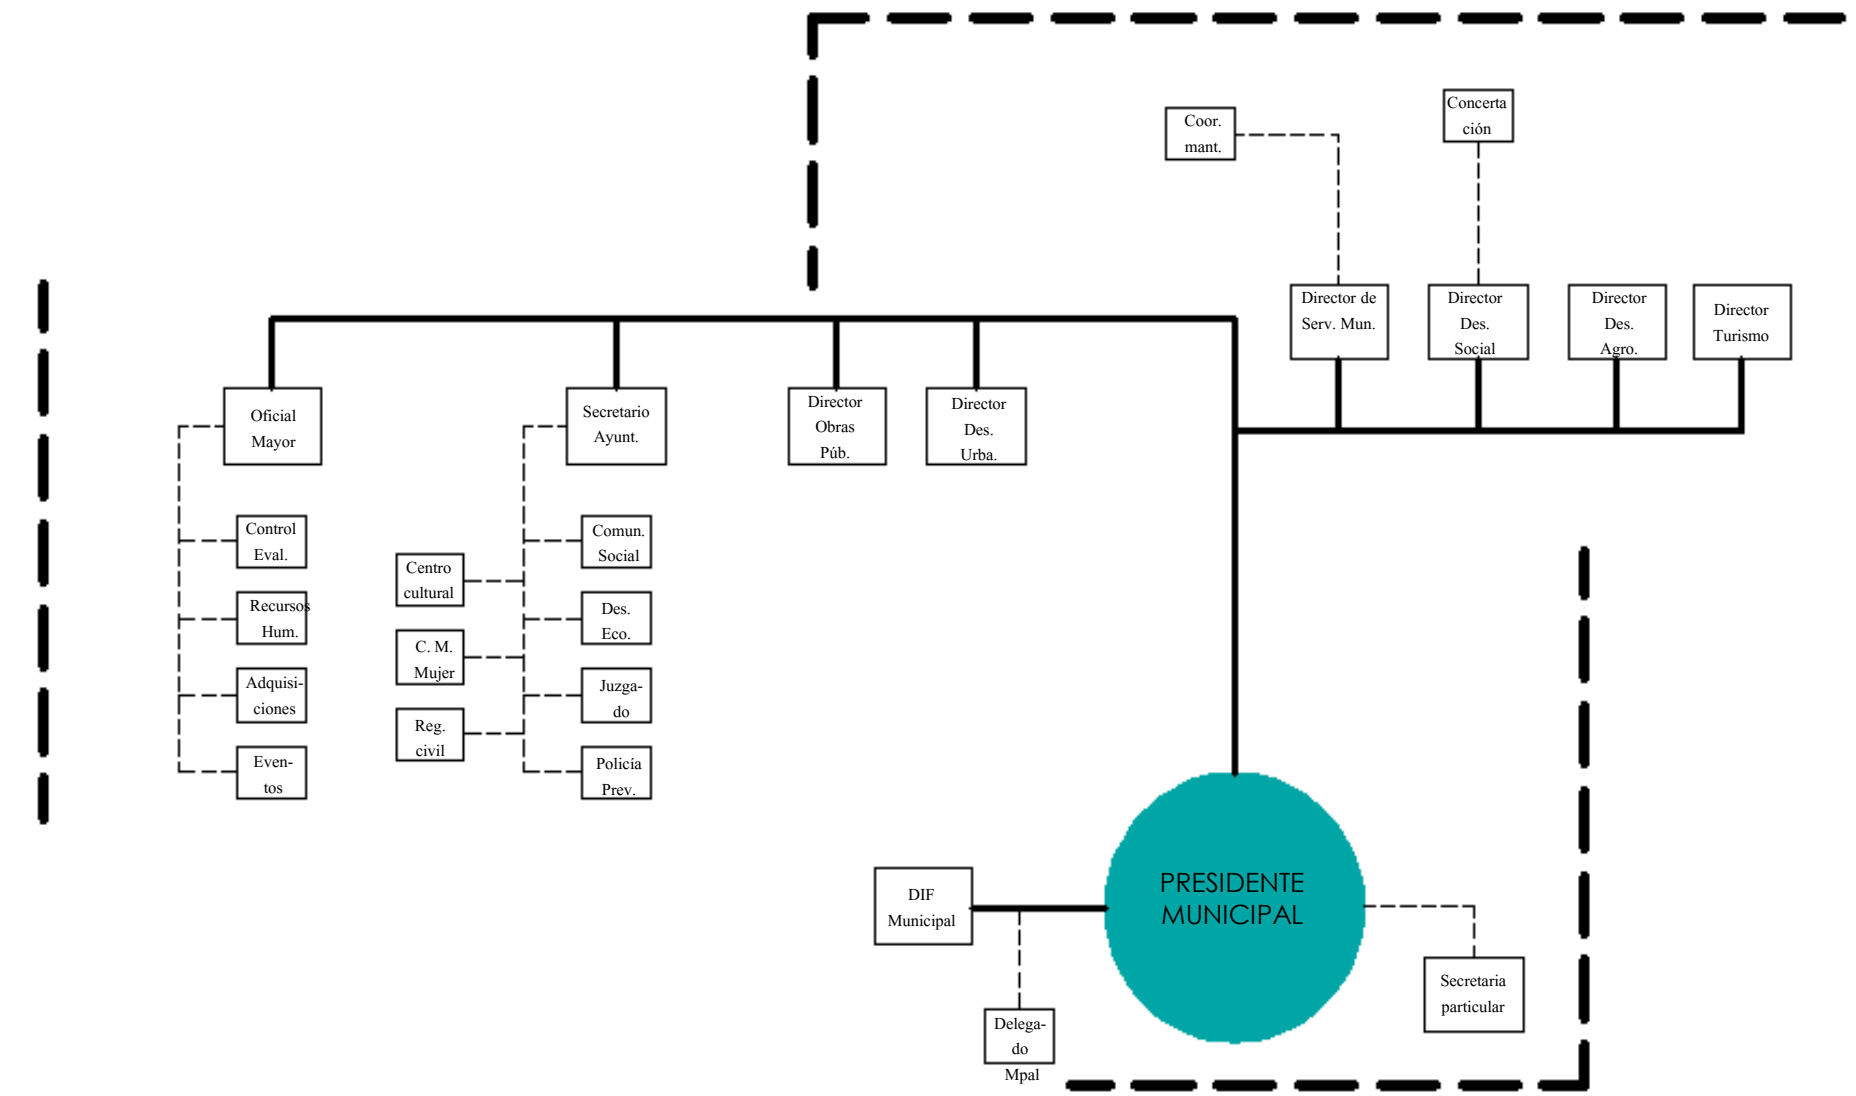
Coor. mant.

Concertación

Director de Serv. Mun.

Director Des. Social

Director Des. Agro.

Director Turismo

Oficial Mayor

Secretario Ayunt.

Director Obras Púb.

Director Des. Urba.

Control Eval.

Recursos Hum.

Adquisiciones

Eventos

Centro cultural

C. M. Mujer

Reg. civil

Comun. Social

Des. Eco.

Juzgado

Policía Prev.

DIF Municipal

PRESIDENTE MUNICIPAL

Delegado Mpal

Secretaria particular